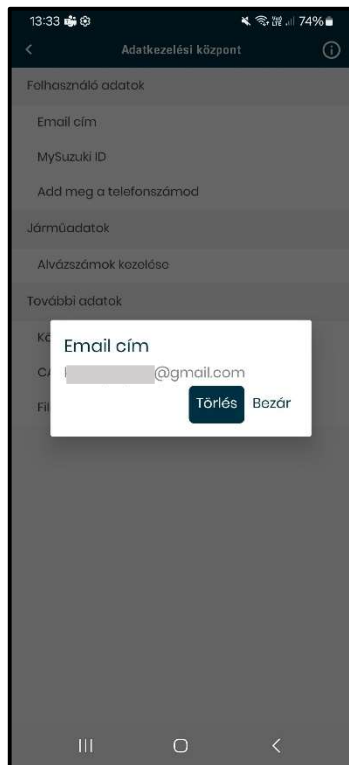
13:33 74%

Adatkezelési központ

Felhasználó adatok

Email cím

MySuzuki ID

Add meg a telefonszámod

Járműadatok

Alvázszámok kezelése

További adatok

Kc

CA

Fi

Email cím

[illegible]@gmail.com

Törlés Bezár